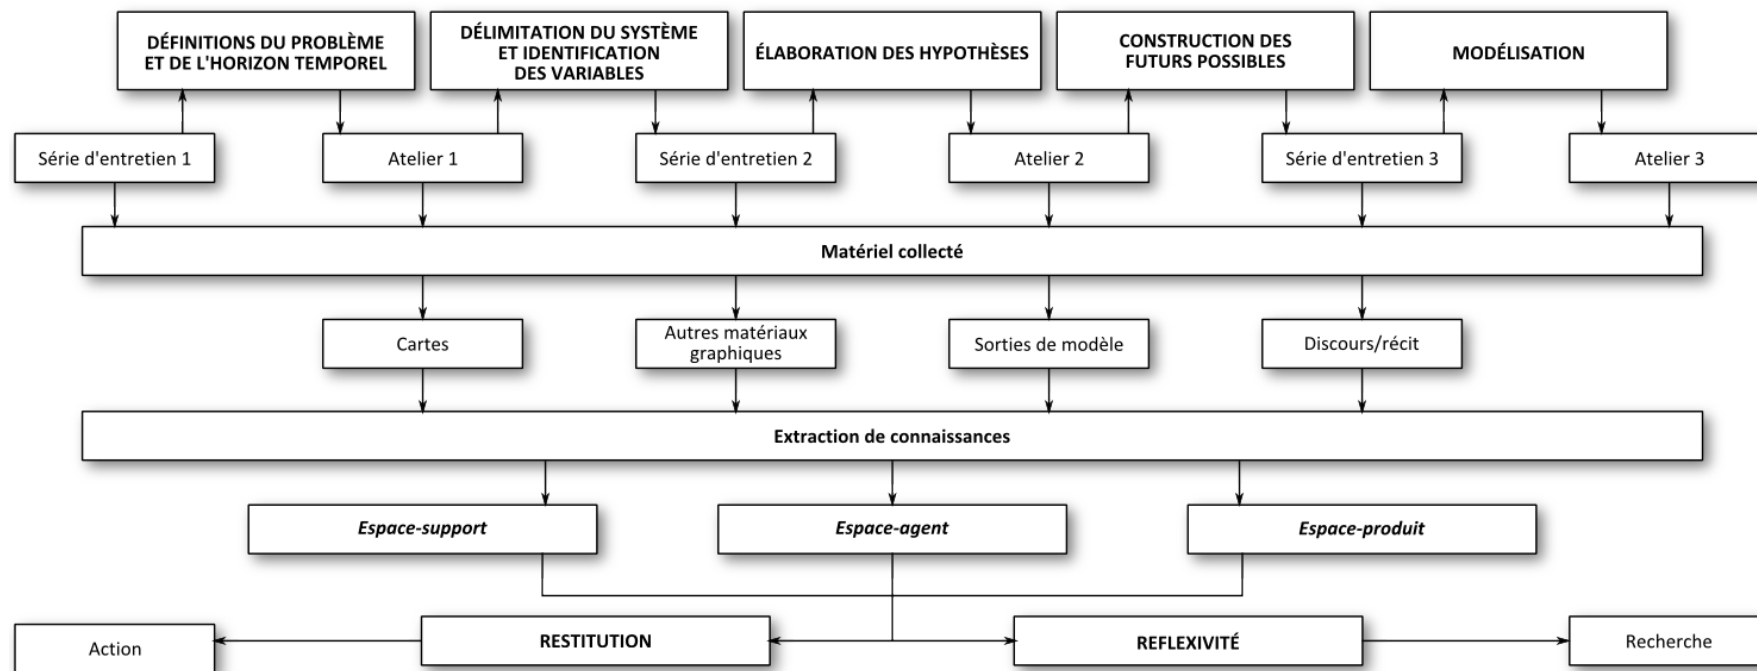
DÉFINITIONS DU PROBLÈME ET DE L'HORIZON TEMPOREL

DÉLIMITATION DU SYSTÈME ET IDENTIFICATION DES VARIABLES

ÉLABORATION DES HYPOTHÈSES

CONSTRUCTION DES FUTURS POSSIBLES

MODÉLISATION

Série d'entretien 1

Atelier 1

Série d'entretien 2

Atelier 2

Série d'entretien 3

Atelier 3

Matériel collecté

Cartes

Autres matériaux graphiques

Sorties de modèle

Discours/récit

Extraction de connaissances

*Espace-support*

*Espace-agent*

*Espace-produit*

Action

RESTITUTION

REFLEXIVITÉ

Recherche